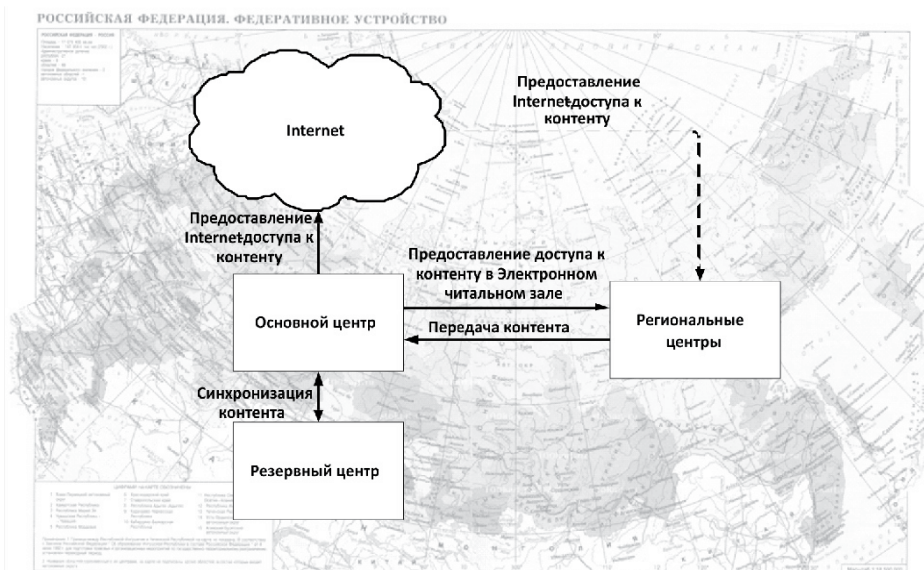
РОССИЙСКАЯ ФЕДЕРАЦИЯ. ФЕДЕРАТИВНОЕ УСТРОЙСТВО

Internet

Предоставление Internet-доступа к контенту

Предоставление Internet-доступа к контенту

Предоставление доступа к контенту в Электронном читальном зале

Основной центр

Передача контента

Региональные центры

Синхронизация контента

Резервный центр